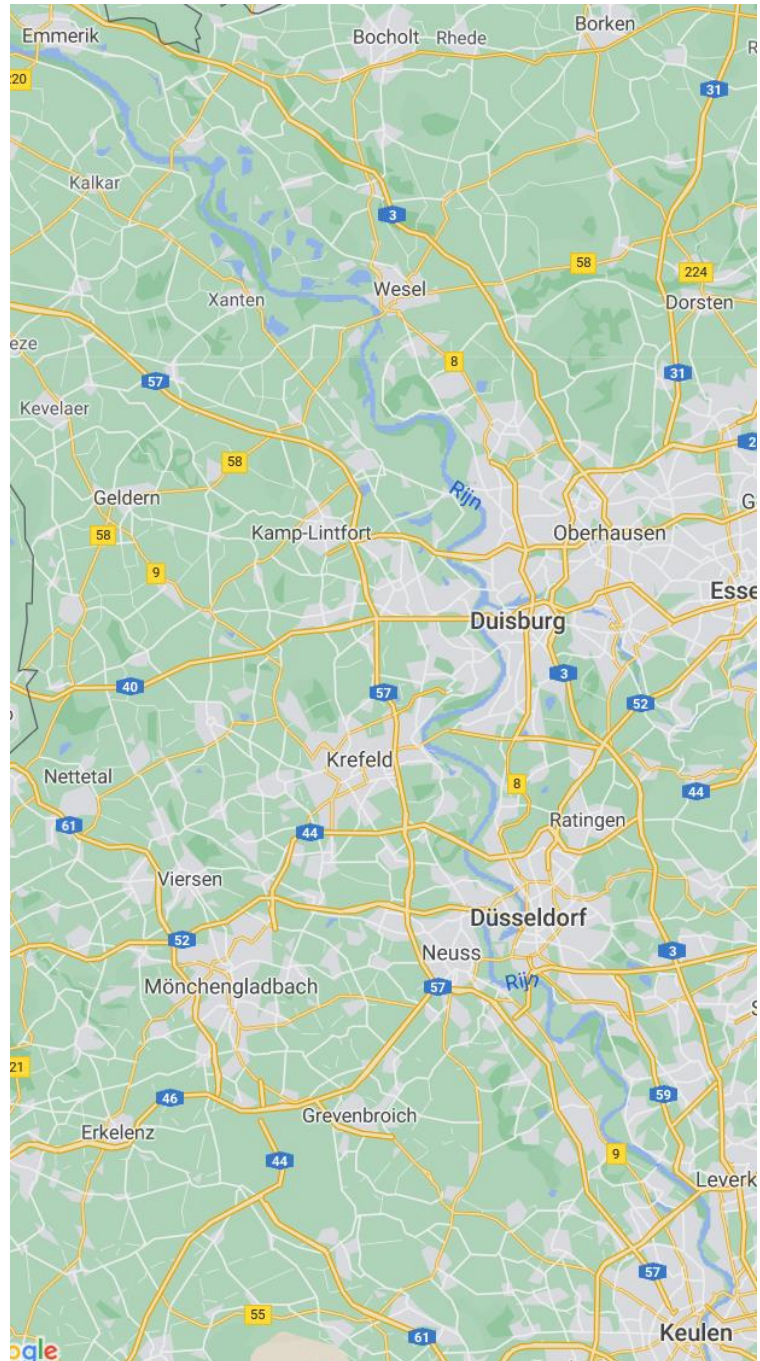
Emmerik
Bocholt Rhede
Borken
R
20
31
Kalkar
3
58
224
Xanten
Wesel
Dorsten
eze
8
57
31
Kevelaer
2
58
Rijn
Geldern
G
58
Kamp-Lintfort
Oberhausen
9
Esse
Duisburg
3
40
57
52
Krefeld
Nettetal
8
44
61
44
Ratingen
Viersen
Düsseldorf
52
Neuss
3
Rijn
Mönchengladbach
57
S
21
46
59
Erkelenz
Grevenbroich
44
9
Leverk
57
55
61
Keulen
ogle